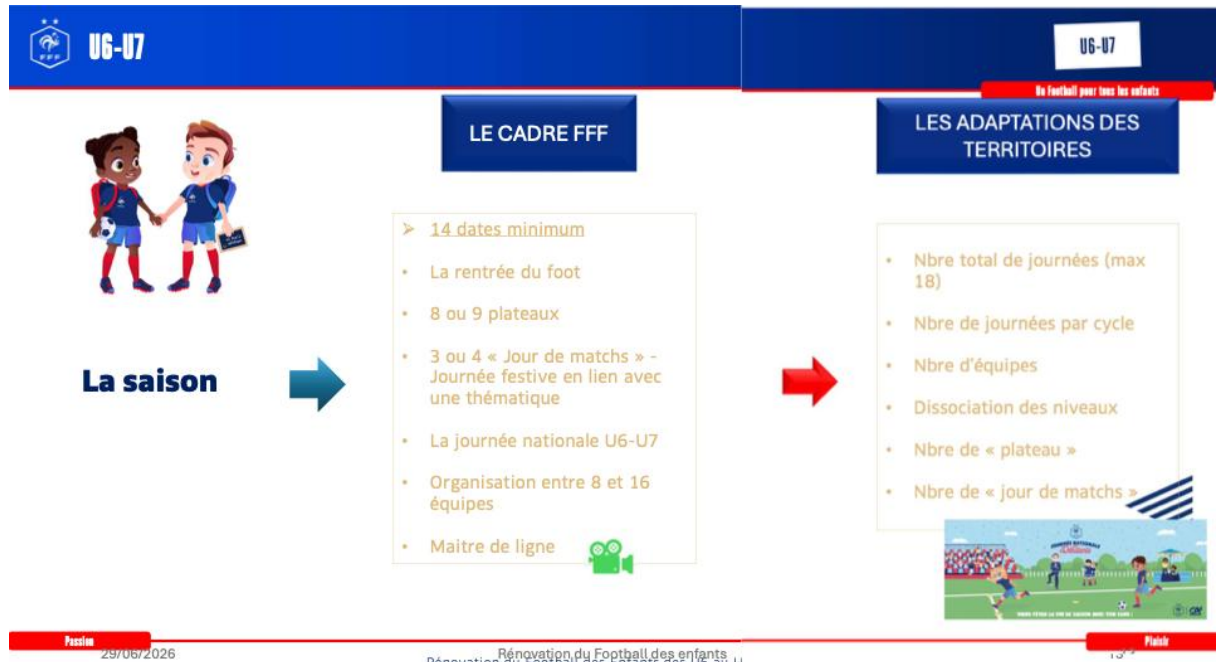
FFF U6-U7

La saison

LE CADRE FFF

➢ 14 dates minimum
• La rentrée du foot
• 8 ou 9 plateaux
• 3 ou 4 « Jour de matchs » - Journée festive en lien avec une thématique
• La journée nationale U6-U7
• Organisation entre 8 et 16 équipes
• Maitre de ligne

U6-U7

Un Football pour tous les enfants

LES ADAPTATIONS DES TERRITOIRES

• Nbre total de journées (max 18)
• Nbre de journées par cycle
• Nbre d'équipes
• Dissociation des niveaux
• Nbre de « plateau »
• Nbre de « jour de matchs »

Passion

29/06/2026

Rénovation du Football des enfants

Rénovation du Football des Enfants des U6 au U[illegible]

15

Plaisir